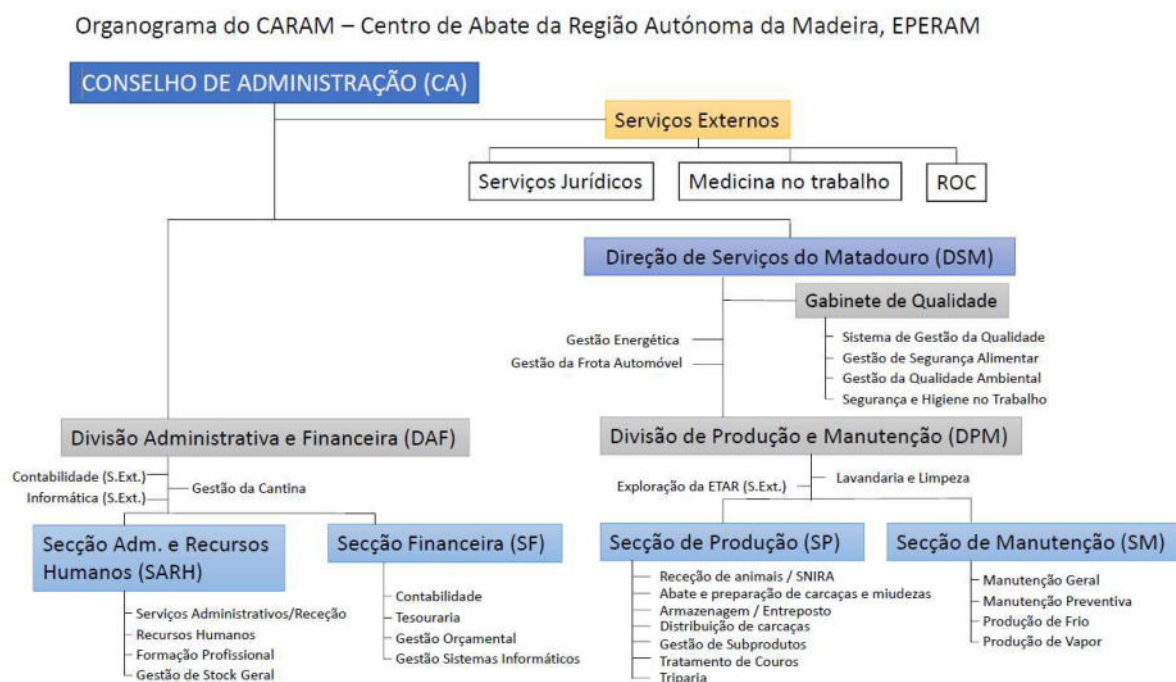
Organograma do CARAM – Centro de Abate da Região Autónoma da Madeira, EPERAM

CONSELHO DE ADMINISTRAÇÃO (CA)

Serviços Externos

Serviços Jurídicos

Medicina no trabalho

ROC

Direção de Serviços do Matadouro (DSM)

Gabinete de Qualidade

Sistema de Gestão da Qualidade
Gestão de Segurança Alimentar
Gestão da Qualidade Ambiental
Segurança e Higiene no Trabalho

Gestão Energética
Gestão da Frota Automóvel

Divisão Administrativa e Financeira (DAF)

Contabilidade (S.Ext.)
Informática (S.Ext.)
Gestão da Cantina

Secção Adm. e Recursos Humanos (SARH)

Serviços Administrativos/Receção
Recursos Humanos
Formação Profissional
Gestão de Stock Geral

Secção Financeira (SF)

Contabilidade
Tesouraria
Gestão Orçamental
Gestão Sistemas Informáticos

Divisão de Produção e Manutenção (DPM)

Exploração da ETAR (S.Ext.)
Lavandaria e Limpeza

Secção de Produção (SP)

Receção de animais / SNIRA
Abate e preparação de carcaças e miudezas
Armazenagem / Entreposto
Distribuição de carcaças
Gestão de Subprodutos
Tratamento de Couros
Triparia

Secção de Manutenção (SM)

Manutenção Geral
Manutenção Preventiva
Produção de Frio
Produção de Vapor